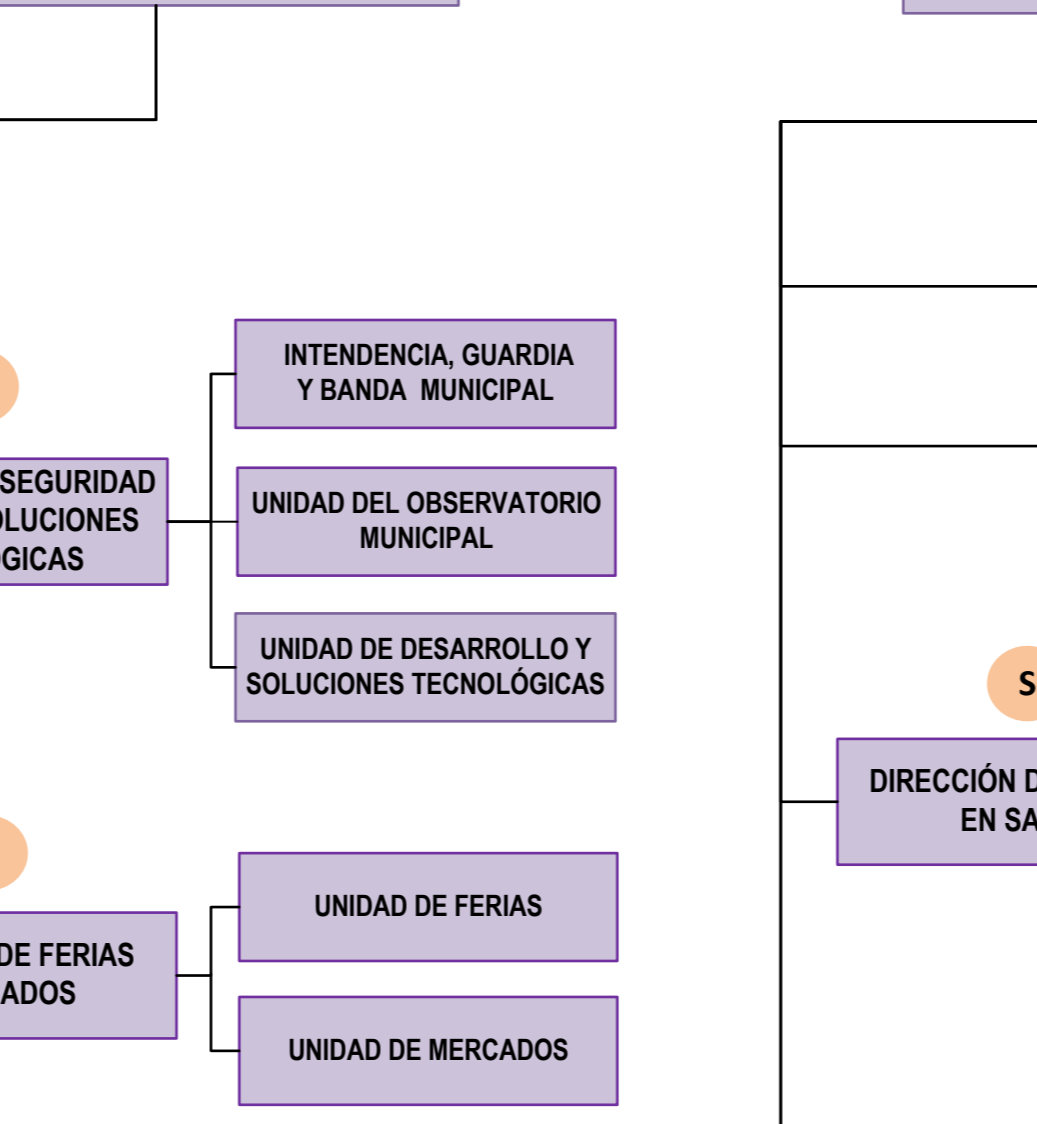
SEGURIDAD
OLUCIONES
ÓGICAS

INTENDENCIA, GUARDIA Y BANDA MUNICIPAL

UNIDAD DEL OBSERVATORIO MUNICIPAL

UNIDAD DE DESARROLLO Y SOLUCIONES TECNOLÓGICAS

DE FERIAS
ADOS

UNIDAD DE FERIAS

UNIDAD DE MERCADOS

S

DIRECCIÓN D
EN SA